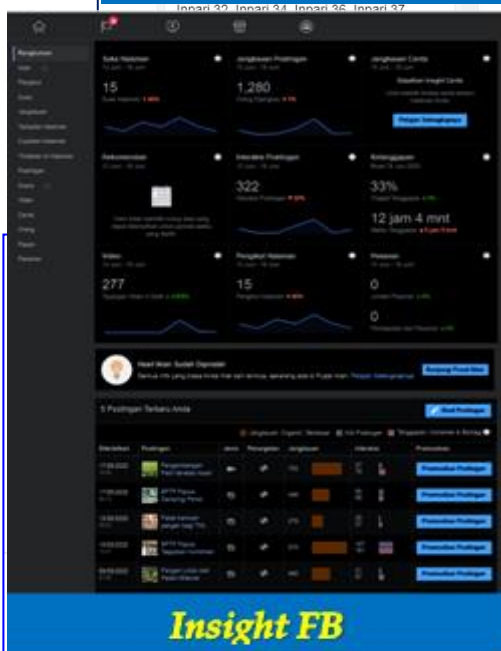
Inpari 32, Inpari 34, Inpari 36, Inpari 37

Ringkasan

Suka Halaman
15

Jangkauan Postingan
1,280

Jangkauan Cerita

Dapatkan Insight Cerita

Rekomendasi

Interaksi Postingan
322

Keterlibatan
33%

12 jam 4 mnt

Video
277

Pengikut Halaman
15

Pesanan
0

0

Hasil ikan Sudah Diproses

5 Postingan Terbaru Anda

Diterbitkan | Postingan | Jenis | Penargetan | Jangkauan | Interaksi | Promosikan

Promosikan Postingan

Promosikan Postingan

Promosikan Postingan

Promosikan Postingan

Promosikan Postingan

Insight FB